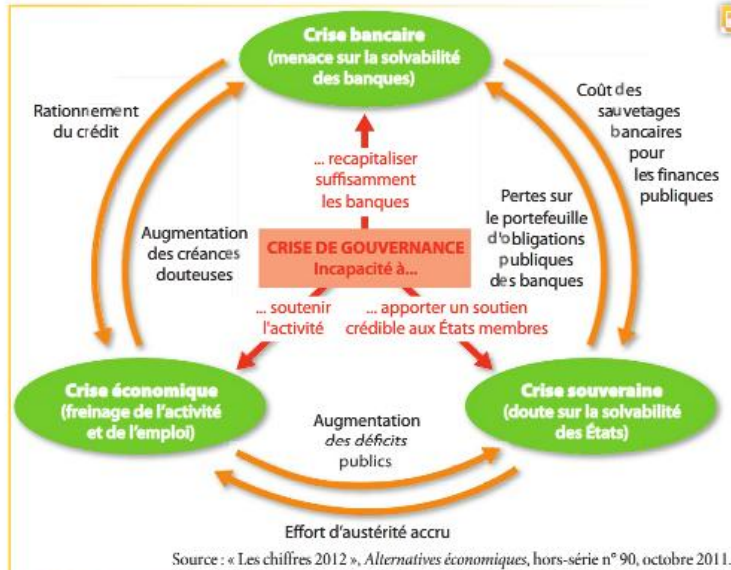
Crise bancaire
(menace sur la solvabilité des banques)

Rationnement du crédit

Coût des sauvetages bancaires pour les finances publiques

... recapitaliser suffisamment les banques

Augmentation des créances douteuses

Pertes sur le portefeuille d'obligations publiques des banques

CRISE DE GOUVERNANCE
Incapacité à...

... soutenir l'activité

... apporter un soutien crédible aux États membres

Crise économique
(freinage de l'activité et de l'emploi)

Augmentation des déficits publics

Crise souveraine
(doute sur la solvabilité des États)

Effort d'austérité accru

Source : « Les chiffres 2012 », Alternatives économiques, hors-série n° 90, octobre 2011.